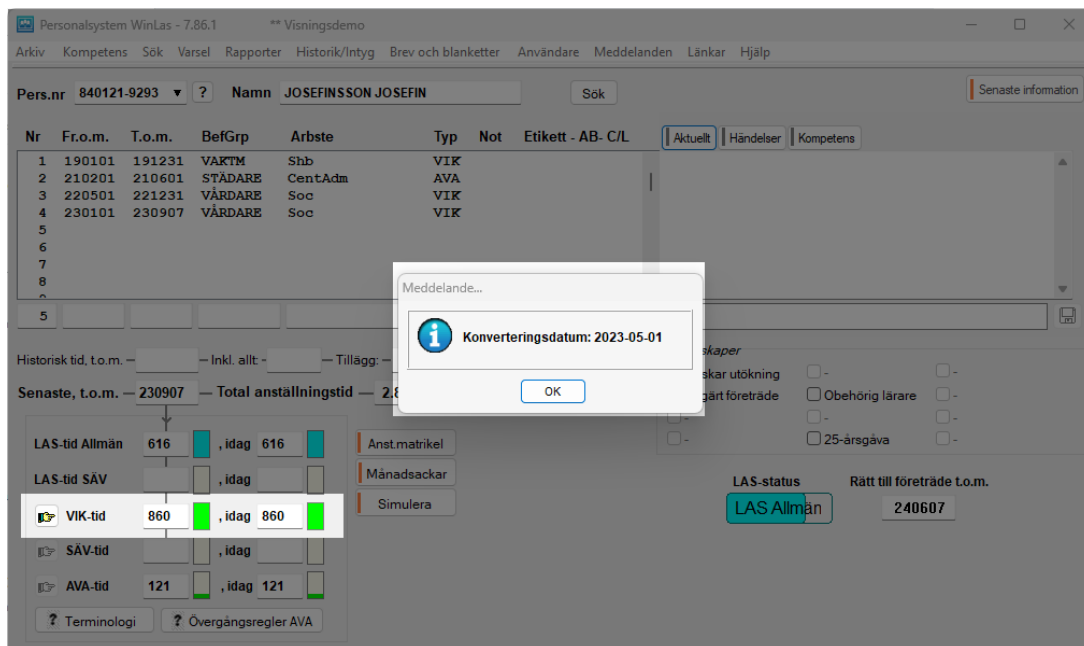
Personalsystem WinLas - 7.86.1 ** Visningsdemo

Arkiv Kompetens Sök Varsel Rapporter Historik/Intyg Brev och blanketter Användare Meddelanden Länkar Hjälp

Pers.nr 840121-9293 ? Namn JOSEFINSSON JOSEFIN Sök Senaste information

| Nr | Fr.o.m. | T.o.m. | BefGrp | Arbste | Typ | Not | Etikett - AB- C/L |
|---|---|---|---|---|---|---|---|
| 1 | 190101 | 191231 | VAKTM | Shb | VIK | | |
| 2 | 210201 | 210601 | STÄDARE | CentAdm | AVA | | |
| 3 | 220501 | 221231 | VÅRDARE | Soc | VIK | | |
| 4 | 230101 | 230907 | VÅRDARE | Soc | VIK | | |
| 5 | | | | | | | |
| 6 | | | | | | | |
| 7 | | | | | | | |
| 8 | | | | | | | |

Aktuellt Händelser Kompetens

5

Meddelande...

Konverteringsdatum: 2023-05-01

OK

Historisk tid, t.o.m. — Inkl. allt: — Tillägg: —

Senaste, t.o.m. — 230907 — Total anställningstid — 2.8

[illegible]skaper
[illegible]skar utökning -
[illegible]gärt företräde Obehörig lärare -
- - -
- 25-årsgåva -

LAS-tid Allmän 616 , idag 616
LAS-tid SÄV , idag
VIK-tid 860 , idag 860
SÄV-tid , idag
AVA-tid 121 , idag 121

Anst.matrikel
Månadsackar
Simulera

LAS-status Rätt till företräde t.o.m.
LAS Allmän 240607

? Terminologi ? Övergångsregler AVA